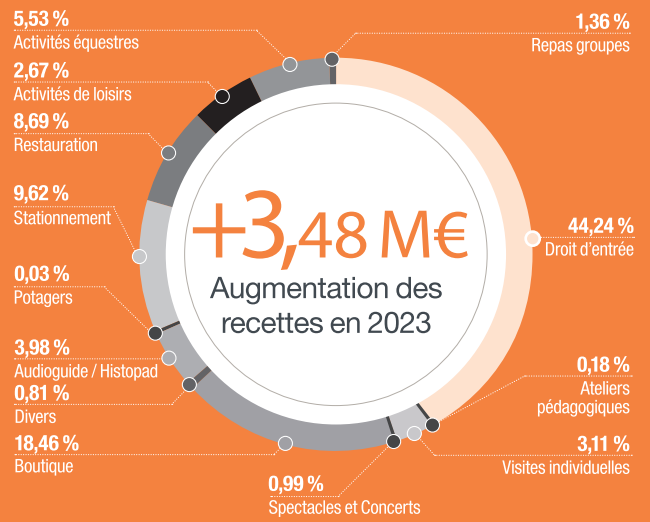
5,53 %
Activités équestres

2,67 %
Activités de loisirs

8,69 %
Restauration

9,62 %
Stationnement

0,03 %
Potagers

3,98 %
Audioguide / Histopad

0,81 %
Divers

18,46 %
Boutique

0,99 %
Spectacles et Concerts

1,36 %
Repas groupes

44,24 %
Droit d'entrée

0,18 %
Ateliers pédagogiques

3,11 %
Visites individuelles

+3,48 M€
Augmentation des recettes en 2023